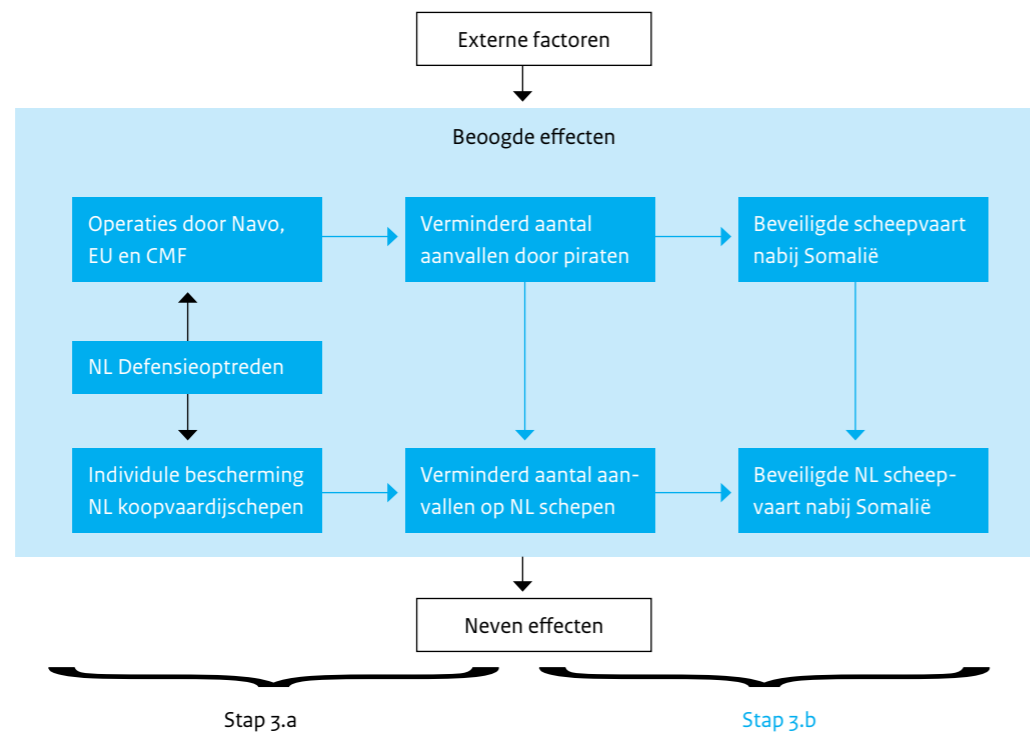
Externe factoren

Beoogde effecten

Operaties door Navo, EU en CMF

Verminderd aantal aanvallen door piraten

Beveiligde scheepvaart nabij Somalië

NL Defensieoptreden

Individule bescherming NL koopvaardijschepen

Verminderd aantal aanvallen op NL schepen

Beveiligde NL scheepvaart nabij Somalië

Neven effecten

Stap 3.a

Stap 3.b